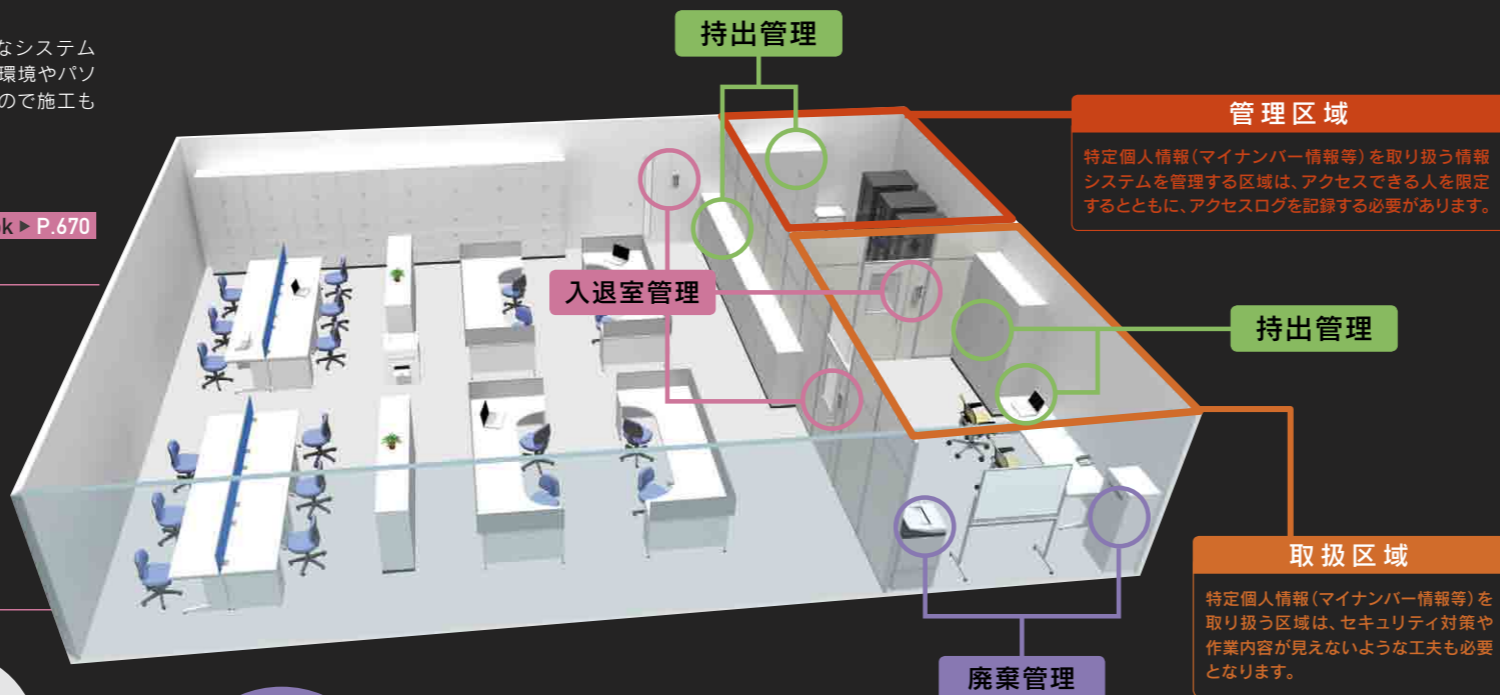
なシステム
環境やパソ
ので施工も

k ▶ P.670

持出管理

管理区域
特定個人情報（マイナンバー情報等）を取り扱う情報システムを管理する区域は、アクセスできる人を限定するとともに、アクセスログを記録する必要があります。

入退室管理

持出管理

取扱区域
特定個人情報（マイナンバー情報等）を取り扱う区域は、セキュリティ対策や作業内容が見えないような工夫も必要となります。

廃棄管理